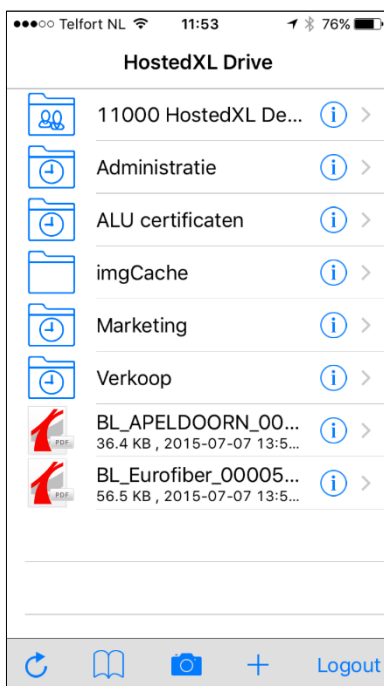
●●●○○ Telfort NL 11:53 76%

HostedXL Drive

11000 HostedXL De...

Administratie

ALU certificaten

imgCache

Marketing

Verkoop

BL_APELDOORN_00...
36.4 KB , 2015-07-07 13:5...

BL_Eurofiber_00005...
56.5 KB , 2015-07-07 13:5...

Logout